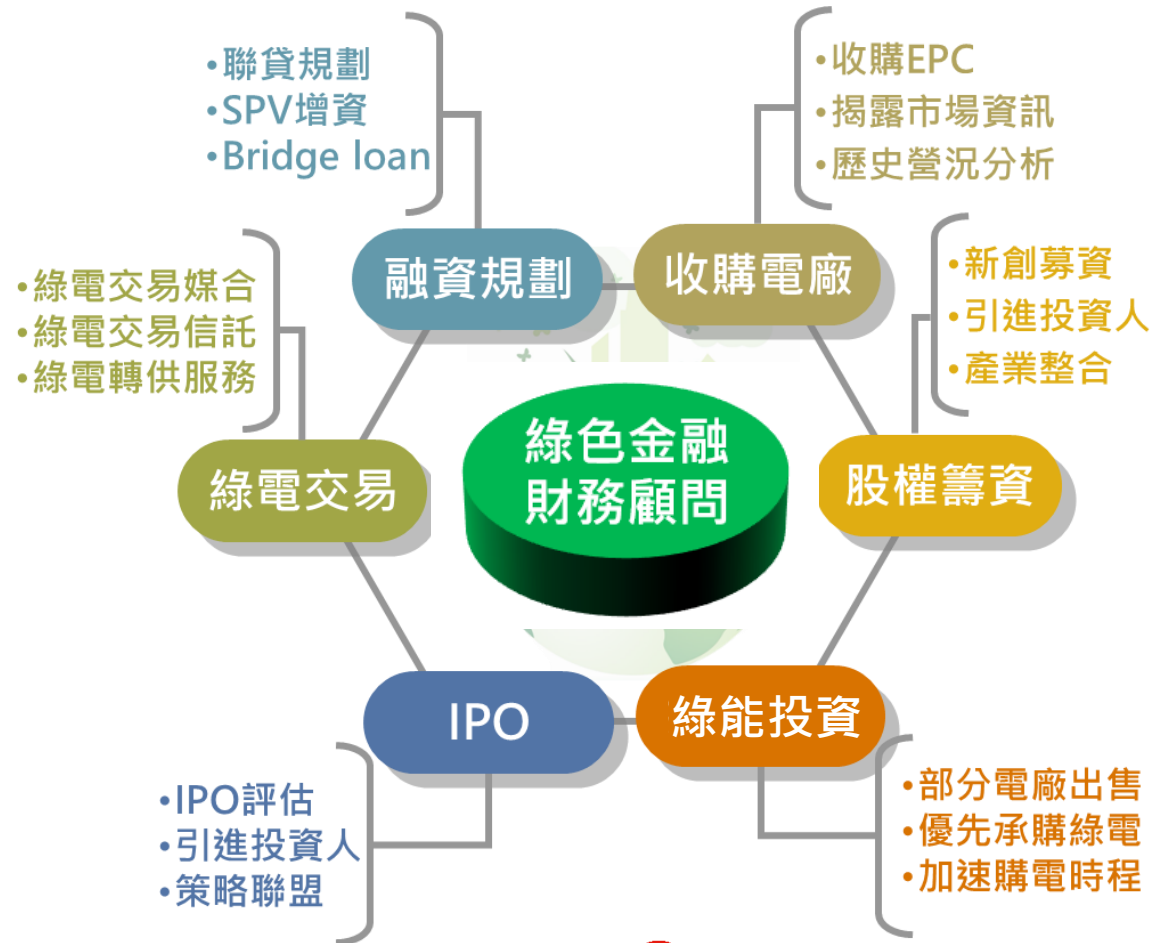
•聯貸規劃
•SPV增資
•Bridge loan

•收購EPC
•揭露市場資訊
•歷史營況分析

融資規劃

收購電廠

•新創募資
•引進投資人
•產業整合

•綠電交易媒合
•綠電交易信託
•綠電轉供服務

綠色金融
財務顧問

綠電交易

股權籌資

IPO

綠能投資

•IPO評估
•引進投資人
•策略聯盟

•部分電廠出售
•優先承購綠電
•加速購電時程